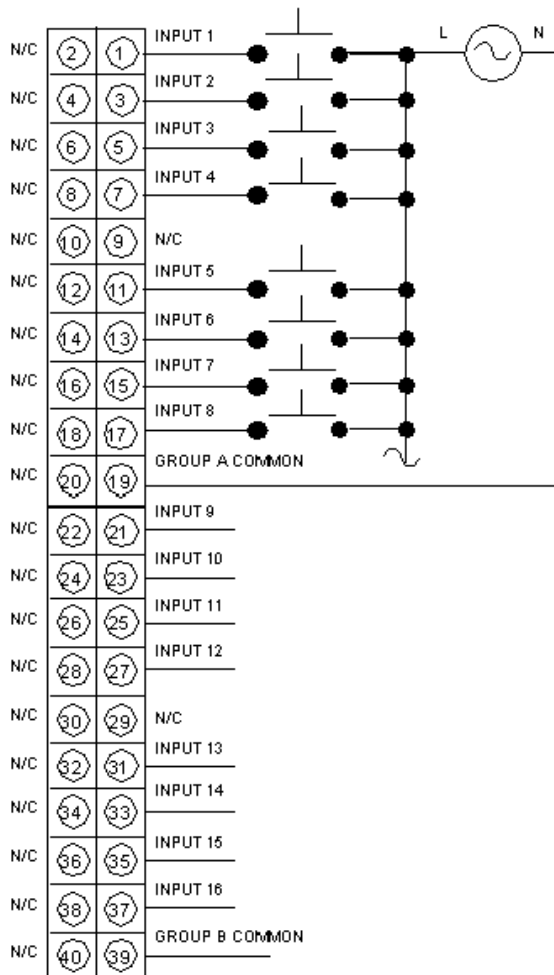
N/C 2 1 INPUT 1
L N
N/C 4 3 INPUT 2
N/C 6 5 INPUT 3
N/C 8 7 INPUT 4
N/C 10 9 N/C
N/C 12 11 INPUT 5
N/C 14 13 INPUT 6
N/C 16 15 INPUT 7
N/C 18 17 INPUT 8
N/C 20 19 GROUP A COMMON
N/C 22 21 INPUT 9
N/C 24 23 INPUT 10
N/C 26 25 INPUT 11
N/C 28 27 INPUT 12
N/C 30 29 N/C
N/C 32 31 INPUT 13
N/C 34 33 INPUT 14
N/C 36 35 INPUT 15
N/C 38 37 INPUT 16
N/C 40 39 GROUP B COMMON